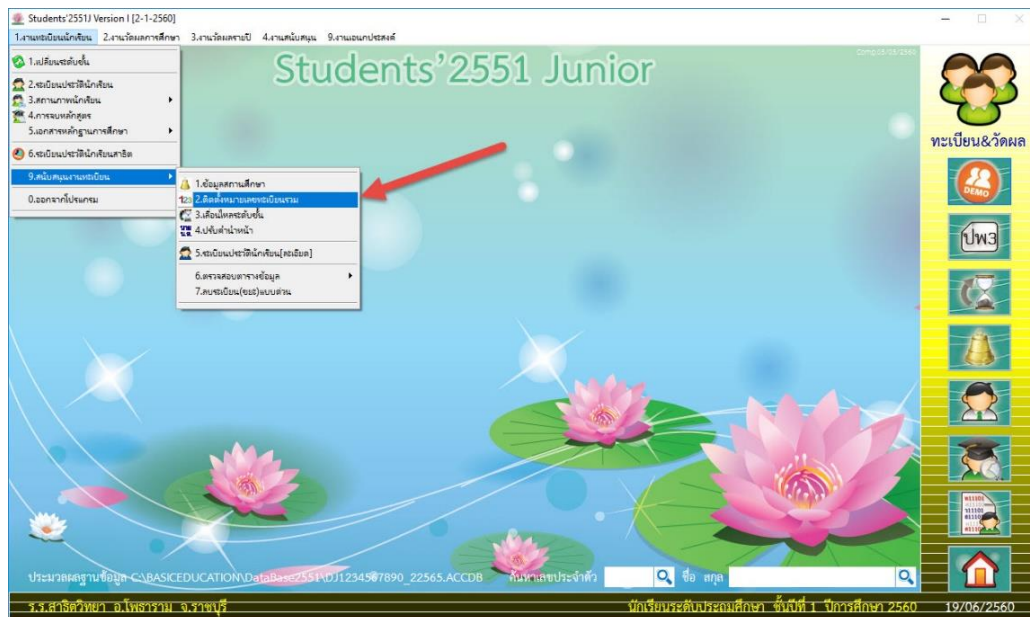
Students'2551J Version I [2-1-2560]

1.งานทะเบียนนักเรียน 2.งานวัดผลการศึกษา 3.งานวัดผลรายปี 4.งานสนับสนุน 9.งานอเนกประสงค์

1.เปลี่ยนระดับชั้น
2.ระเบียนประวัตินักเรียน
3.สถานภาพนักเรียน
4.การจบหลักสูตร
5.เอกสารหลักฐานการศึกษา
6.ระเบียนประวัตินักเรียนสาธิต
9.สนับสนุนงานทะเบียน
0.ออกจากโปรแกรม

1.ข้อมูลสถานศึกษา
2.ติดตั้งหมายเลขทะเบียนรวม
3.เลื่อนไหลระดับชั้น
4.ปรับคำนำหน้า
5.ระเบียนประวัตินักเรียน[ละเอียด]
6.ตรวจสอบตารางข้อมูล
7.ลบระเบียน(ชชร)แบบด่วน

Students'2551 Junior

Compile:05/05/2560

ทะเบียน&วัดผล

DEMO

ปพ3

ประมวลผลฐานข้อมูล C:\BASICEDUCATION\DataBase2551\DJ1234567890_22565.ACCDB ค้นหาเลขประจำตัว ชื่อ สกุล

ร.ร.สาธิตวิทยา อ.โพธาราม จ.ราชบุรี นักเรียนระดับประถมศึกษา ชั้นปีที่ 1 ปีการศึกษา 2560 19/06/2560